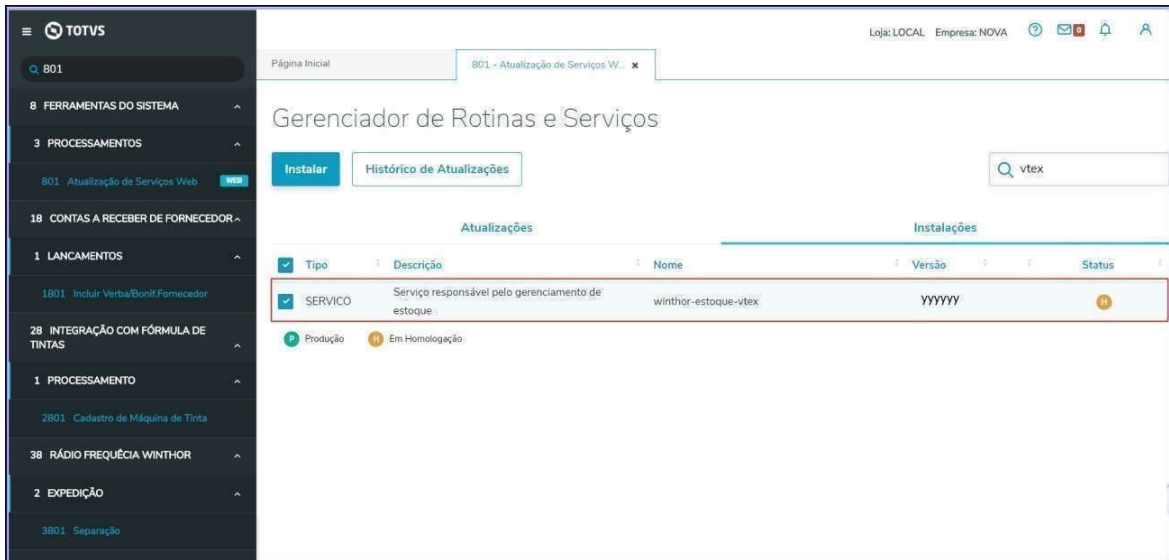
TOTVS

801

8 FERRAMENTAS DO SISTEMA

3 PROCESSAMENTOS

801 Atualização de Serviços Web WEB

18 CONTAS A RECEBER DE FORNECEDOR

1 LANCAMENTOS

1801 Incluir Verba/Bonif.Fornecedor

28 INTEGRAÇÃO COM FÓRMULA DE TINTAS

1 PROCESSAMENTO

2801 Cadastro de Máquina de Tinta

38 RÁDIO FREQUÊCIA WINTHOR

2 EXPEDIÇÃO

3801 Separação

Loja: LOCAL Empresa: NOVA 0

Página Inicial | 801 - Atualização de Serviços W...

Gerenciador de Rotinas e Serviços

Instalar | Histórico de Atualizações

vtex

Atualizações | Instalações

| Tipo | Descrição | Nome | Versão | Status |
|---|---|---|---|---|
| SERVICO | Serviço responsável pelo gerenciamento de estoque | winthor-estoque-vtex | YYYYYY | H |

P Produção H Em Homologação